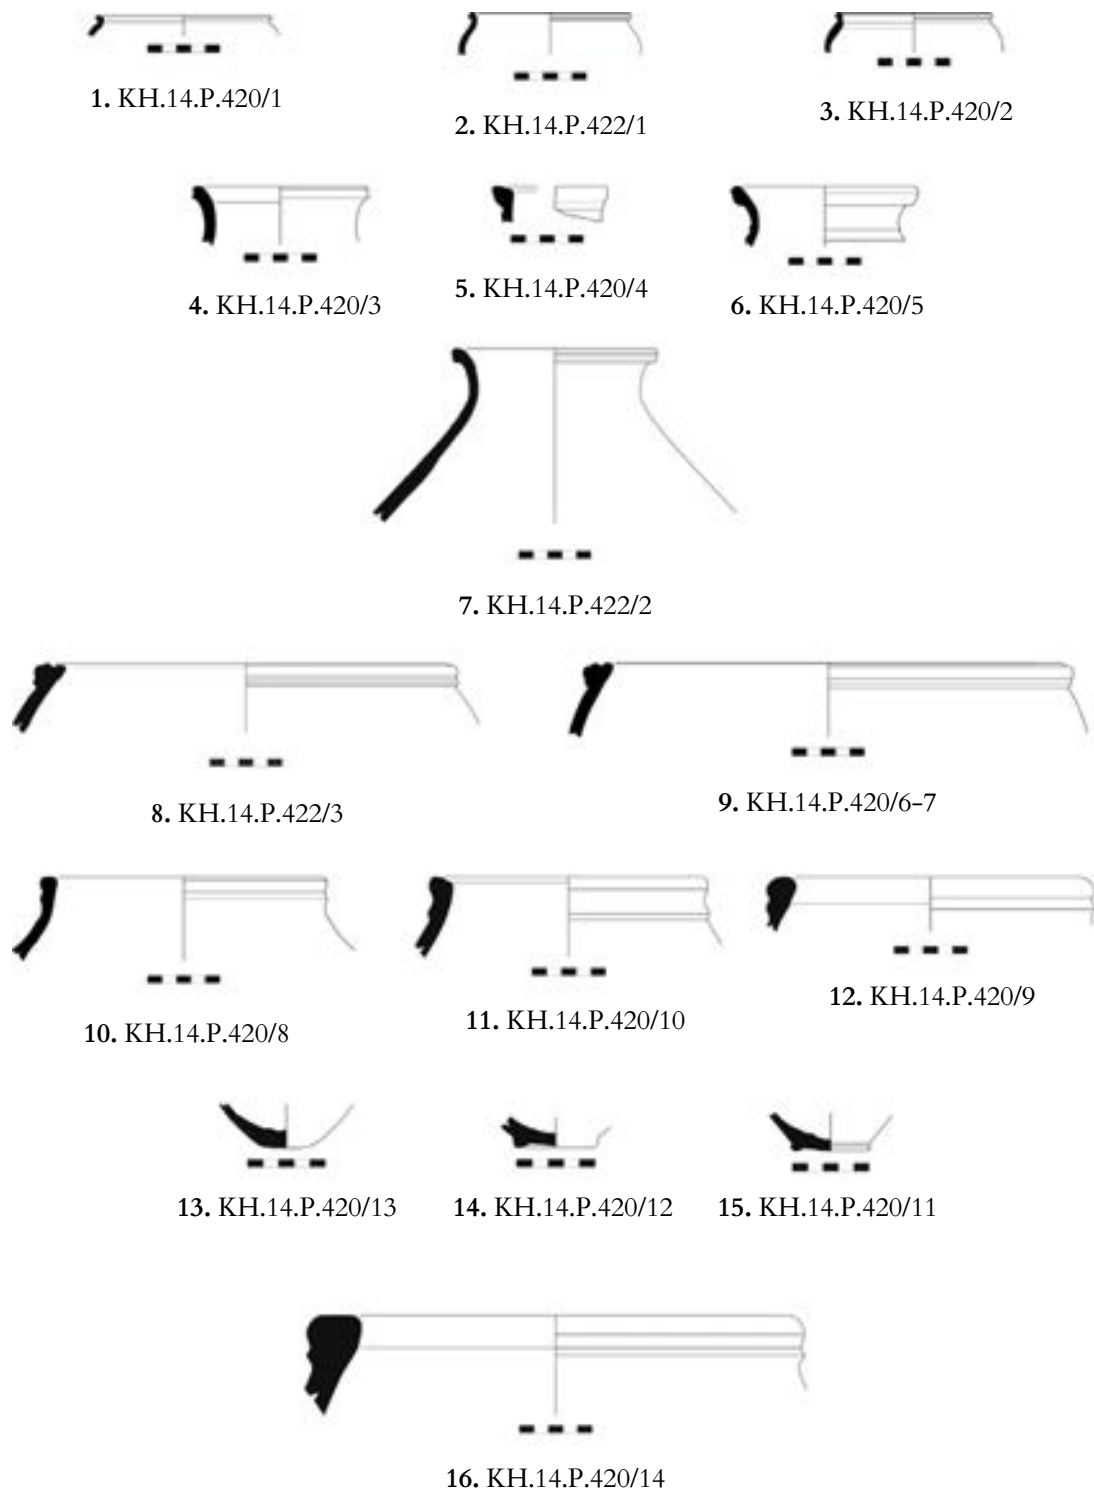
**1.** KH.14.P.420/1

**2.** KH.14.P.422/1

**3.** KH.14.P.420/2

**4.** KH.14.P.420/3

**5.** KH.14.P.420/4

**6.** KH.14.P.420/5

**7.** KH.14.P.422/2

**8.** KH.14.P.422/3

**9.** KH.14.P.420/6–7

**10.** KH.14.P.420/8

**11.** KH.14.P.420/10

**12.** KH.14.P.420/9

**13.** KH.14.P.420/13

**14.** KH.14.P.420/12

**15.** KH.14.P.420/11

**16.** KH.14.P.420/14